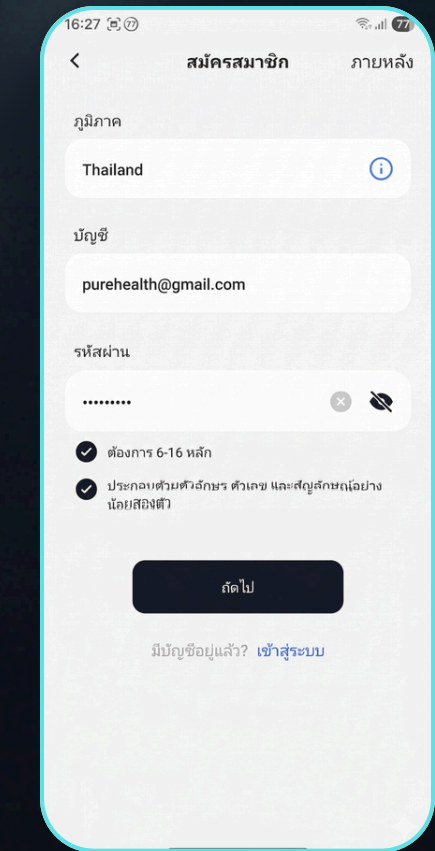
16:27 77

<

สมัครสมาชิก

ภายหลัง

ภูมิภาค

Thailand

บัญชี

purehealth@gmail.com

รหัสผ่าน

•••••••••

ต้องการ 6-16 หลัก

ประกอบด้วยตัวอักษร ตัวเลข และสัญลักษณ์อย่างน้อยสองตัว

ถัดไป

มีบัญชีอยู่แล้ว? เข้าสู่ระบบ